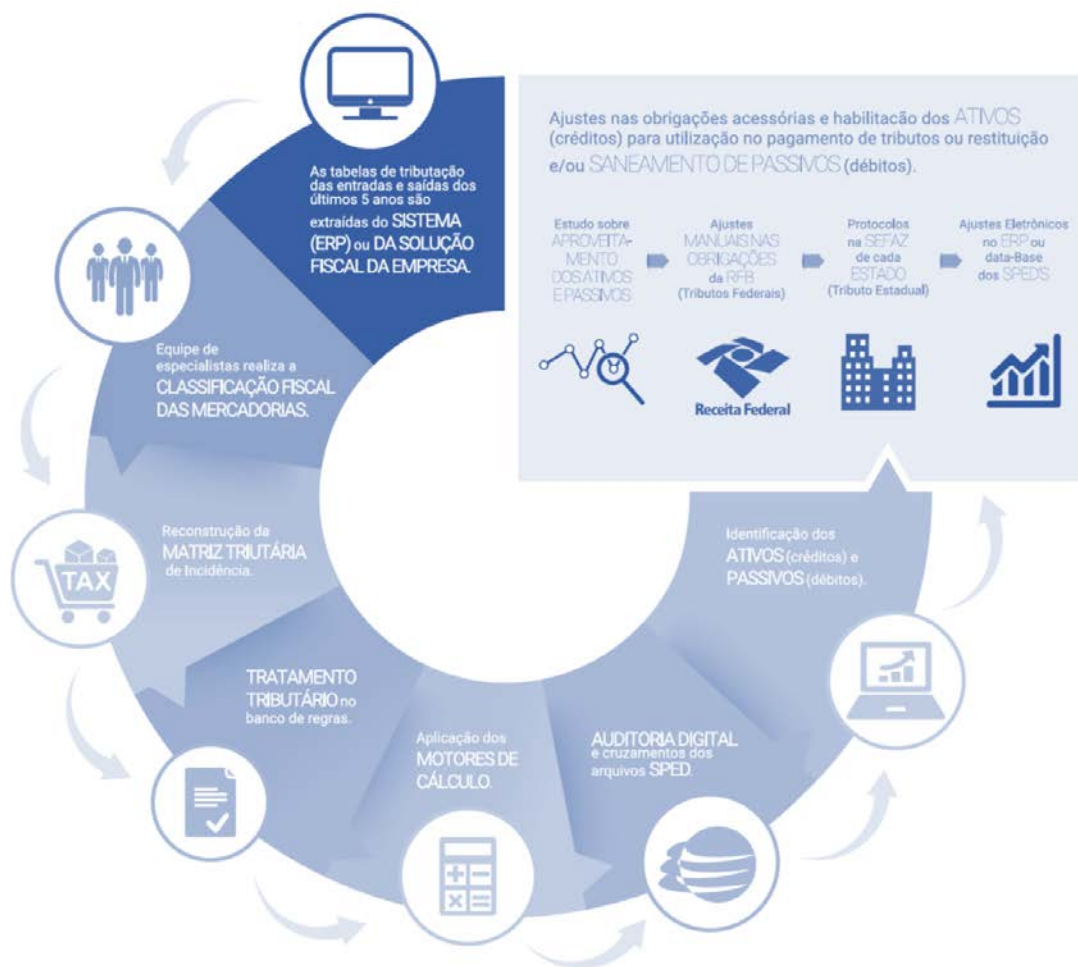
As tabelas de tributação das entradas e saídas dos últimos 5 anos são extraídas do SISTEMA (ERP) ou DA SOLUÇÃO FISCAL DA EMPRESA.

Ajustes nas obrigações acessórias e habilitação dos ATIVOS (créditos) para utilização no pagamento de tributos ou restituição e/ou SANEAMENTO DE PASSIVOS (débitos).

Estudo sobre APROVEITAMENTO DOS ATIVOS E PASSIVOS

Ajustes MANUAIS NAS OBRIGAÇÕES da RFB (Tributos Federais)

Protocolos na SEFAZ de cada ESTADO (Tributo Estadual)

Ajustes Eletrônicos no ERP ou data-Base dos SPEDS

Receita Federal

Equipe de especialistas realiza a CLASSIFICAÇÃO FISCAL DAS MERCADORIAS.

Reconstrução da MATRIZ TRIUTÁRIA de Incidência.

TAX

Identificação dos ATIVOS (créditos) e PASSIVOS (débitos).

TRATAMENTO TRIBUTÁRIO no banco de regras.

Aplicação dos MOTORES DE CÁLCULO.

AUDITORIA DIGITAL e cruzamentos dos arquivos SPED.